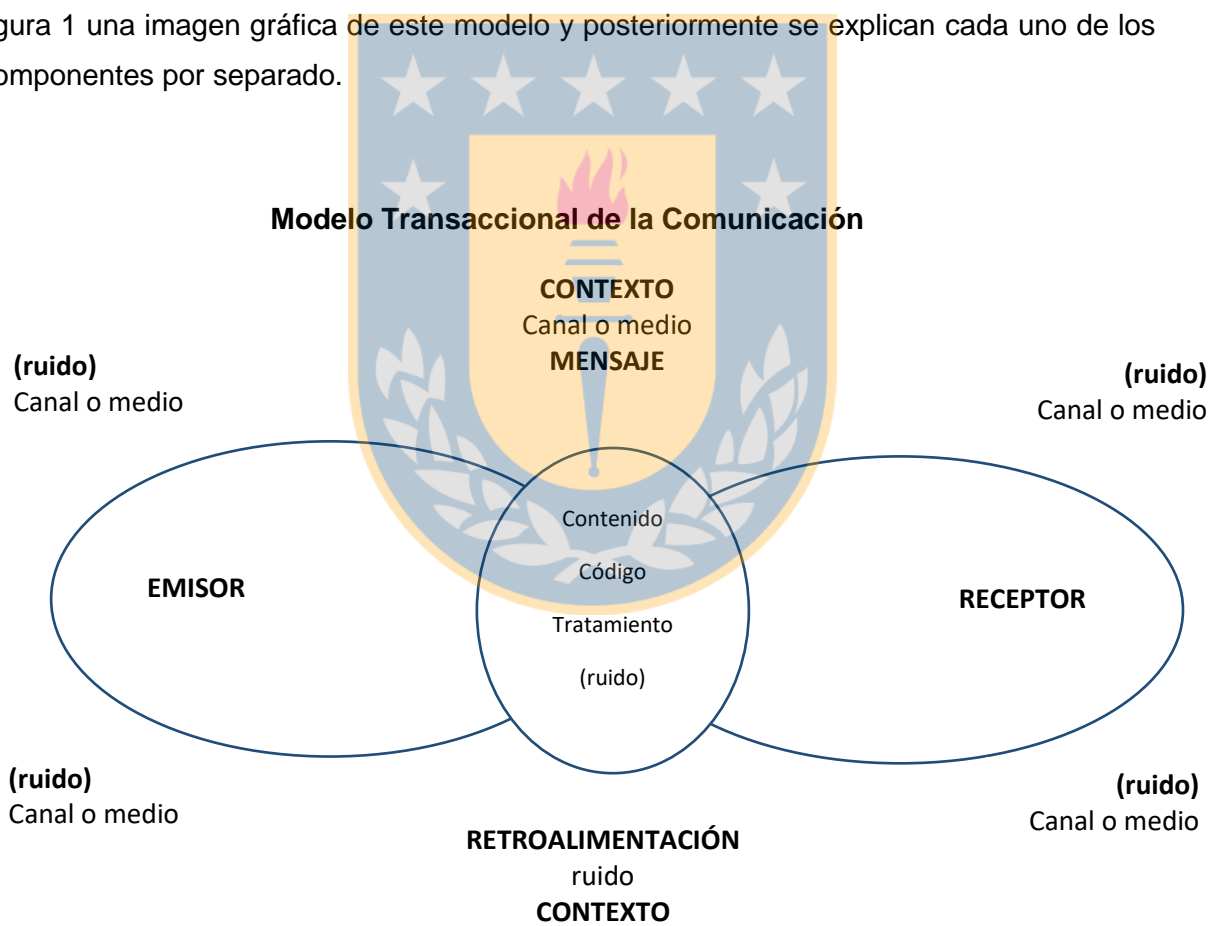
gura 1 una imagen gráfica de este modelo y posteriormente se explican cada uno de los omponentes por separado.

Modelo Transaccional de la Comunicación

CONTEXTO
Canal o medio
MENSAJE

(ruido)
Canal o medio

(ruido)
Canal o medio

Contenido
Código
Tratamiento
(ruido)

EMISOR

RECEPTOR

(ruido)
Canal o medio

(ruido)
Canal o medio

RETROALIMENTACIÓN
ruido
CONTEXTO